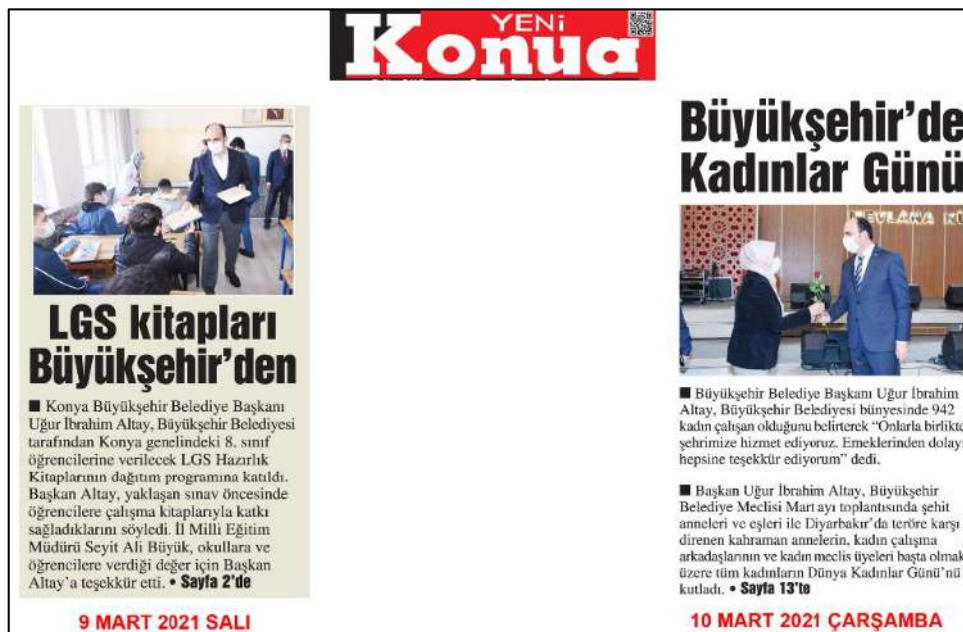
YENİ
Konya

LGS kitapları Büyükşehir'den

■ Konya Büyükşehir Belediye Başkanı Uğur İbrahim Altay, Büyükşehir Belediyesi tarafından Konya genelindeki 8. sınıf öğrencilerine verilecek LGS Hazırlık Kitaplarının dağıtım programına katıldı. Başkan Altay, yaklaşan sınav öncesinde öğrencilere çalışma kitaplarıyla katkı sağladıklarını söyledi. İl Milli Eğitim Müdürü Seyit Ali Büyük, okullara ve öğrencilere verdiği değer için Başkan Altay'a teşekkür etti. • Sayfa 2'de

9 MART 2021 SALI

Büyükşehir'de Kadınlar Günü

MEVLANA KÜ

■ Büyükşehir Belediye Başkanı Uğur İbrahim Altay, Büyükşehir Belediyesi bünyesinde 942 kadın çalışan olduğunu belirterek "Onlarla birlikte şehrimize hizmet ediyoruz. Emeklerinden dolayı hepsine teşekkür ediyorum" dedi.

■ Başkan Uğur İbrahim Altay, Büyükşehir Belediye Meclisi Mart ayı toplantısında şehit anneleri ve eşleri ile Diyarbakır'da teröre karşı direnen kahraman annelerin, kadın çalışma arkadaşlarının ve kadın meclis üyeleri başta olmak üzere tüm kadınların Dünya Kadınlar Günü'nü kutladı. • Sayfa 13'te

10 MART 2021 ÇARŞAMBA